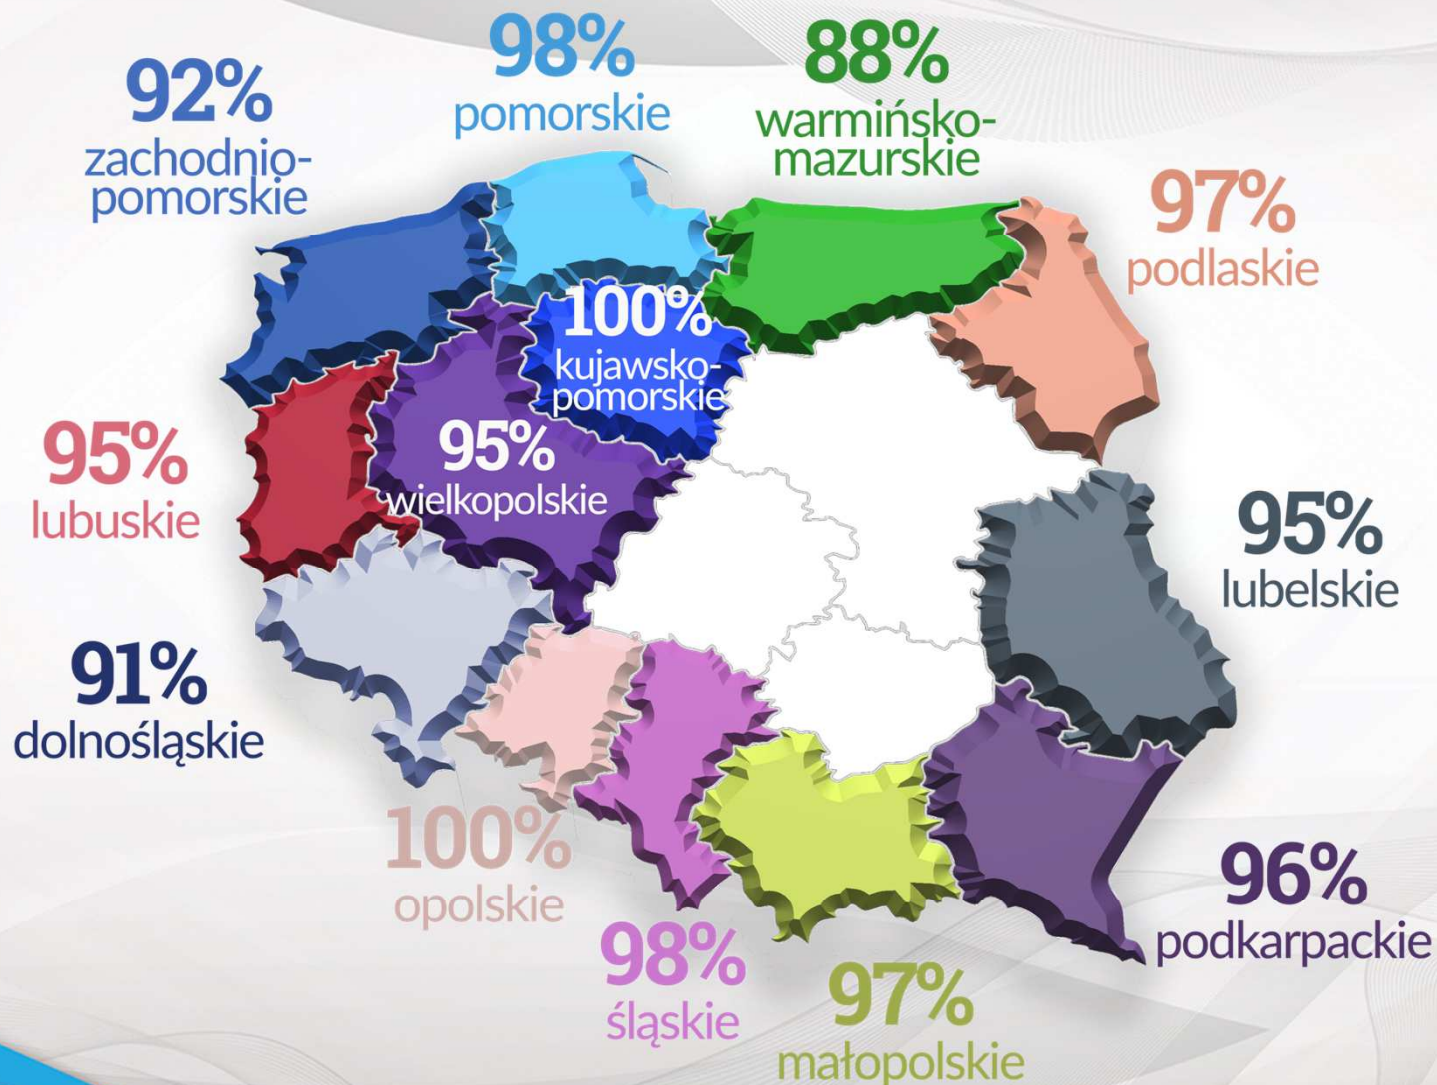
92%
zachodniopomorskie

98%
pomorskie

88%
warmińsko-mazurskie

97%
podlaskie

100%
kujawsko-pomorskie

95%
wielkopolskie

95%
lubuskie

95%
lubelskie

91%
dolnośląskie

100%
opolskie

98%
śląskie

97%
małopolskie

96%
podkarpackie